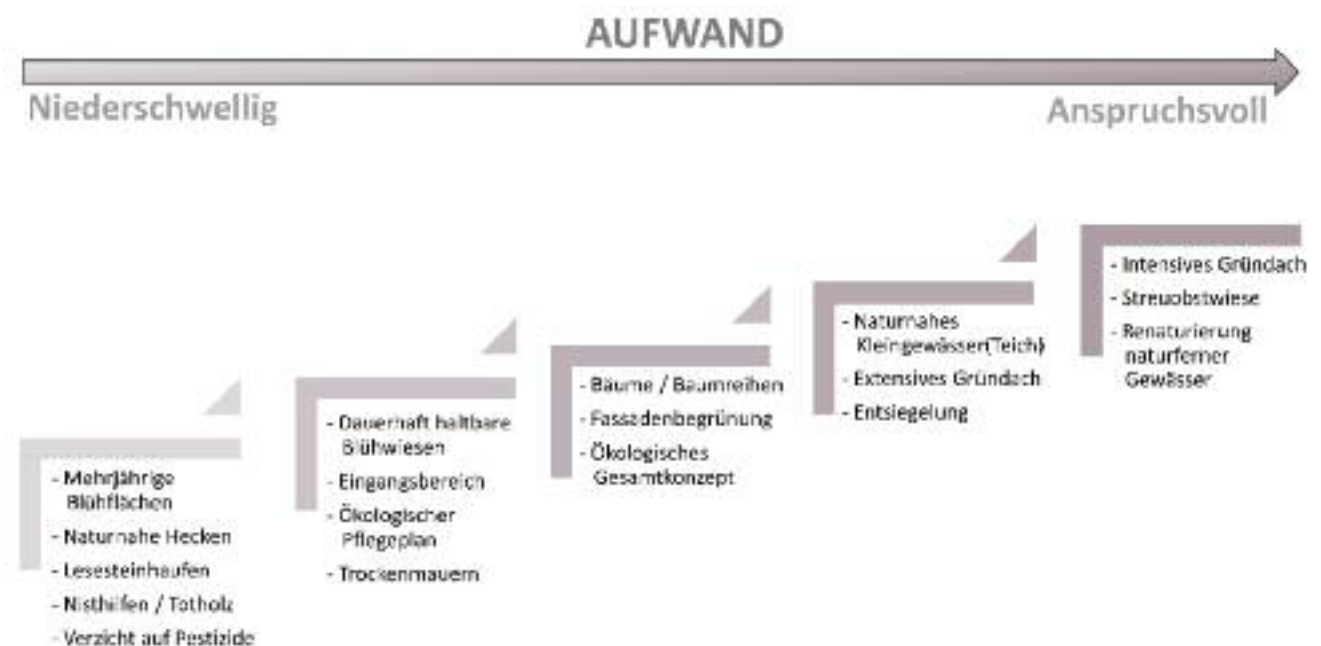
AUFWAND

Niederschwellig

Anspruchsvoll

- Mehrjährige Blühflächen
- Naturnahe Hecken
- Lesesteinhaufen
- Nisthilfen / Totholz
- Verzicht auf Pestizide

- Dauerhaft haltbare Blühwiesen
- Eingangsbereich
- Ökologischer Pflegeplan
- Trockenmauern

- Bäume / Baumreihen
- Fassadenbegrünung
- Ökologisches Gesamtkonzept

- Naturnahes Kleingewässer(Teich)
- Extensives Gründach
- Entsiegelung

- Intensives Gründach
- Streuobstwiese
- Renaturierung naturferner Gewässer